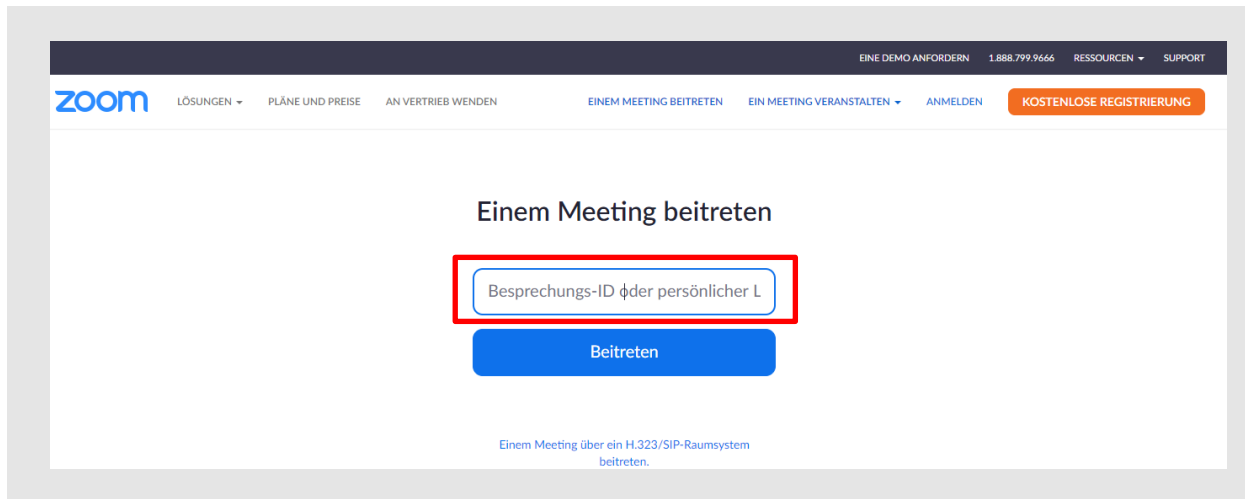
EINE DEMO ANFORDERN 1.888.799.9666 RESSOURCEN SUPPORT

zoom LÖSUNGEN PLÄNE UND PREISE AN VERTRIEB WENDEN EINEM MEETING BEITRETEN EIN MEETING VERANSTALTEN ANMELDEN KOSTENLOSE REGISTRIERUNG

Einem Meeting beitreten

Besprechungs-ID oder persönlicher L

Beitreten

Einem Meeting über ein H.323/SIP-Raumsystem beitreten.